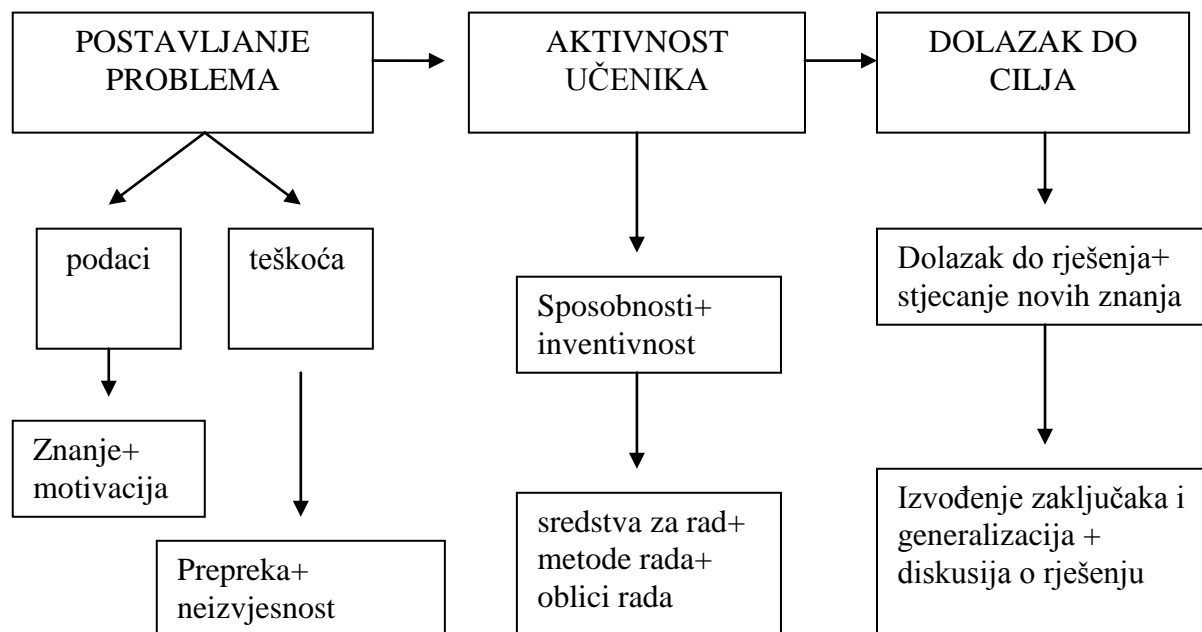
POSTAVLJANJE PROBLEMA

AKTIVNOST UČENIKA

DOLAZAK DO CILJA

podaci

teškoća

Znanje+ motivacija

Prepreka+ neizvjesnost

Sposobnosti+ inventivnost

sredstva za rad+ metode rada+ oblici rada

Dolazak do rješenja+ stjecanje novih znanja

Izvođenje zaključaka i generalizacija + diskusija o rješenju